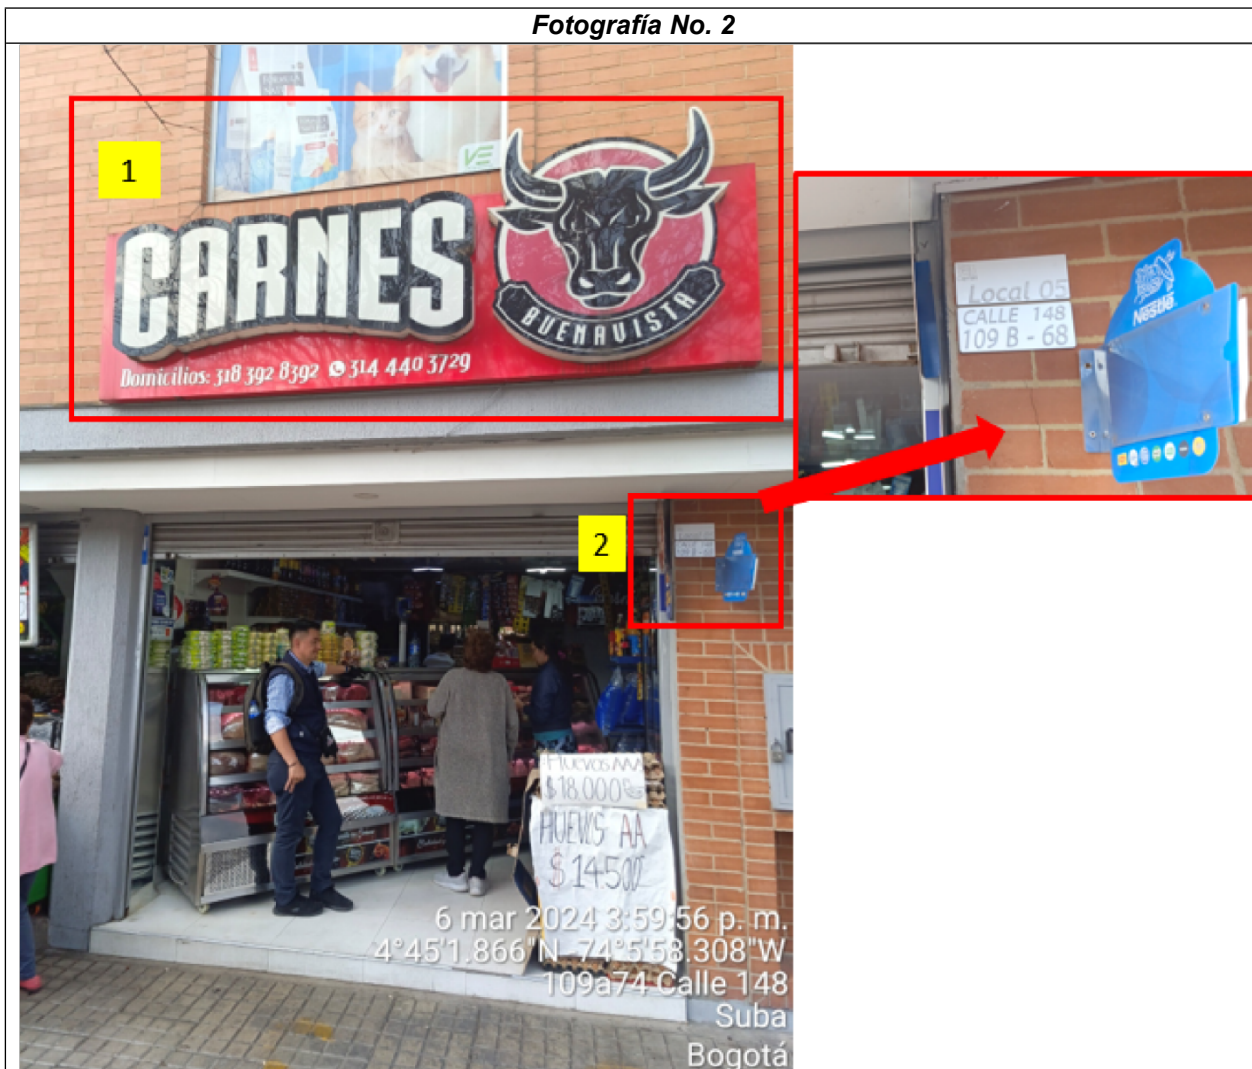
Fotografía No. 2

1

CARNES

BUENAVISTA

Domicilios: 318 392 8392 314 440 3729

2

Local 05
CALLE 148
109 B - 68

Nestlé

Huevos AA
$18.000

HUEVOS AA
$14.500

6 mar 2024 3:59:56 p. m.
4°45'1.866"N 74°5'58.308"W
109a74 Calle 148
Suba
Bogotá